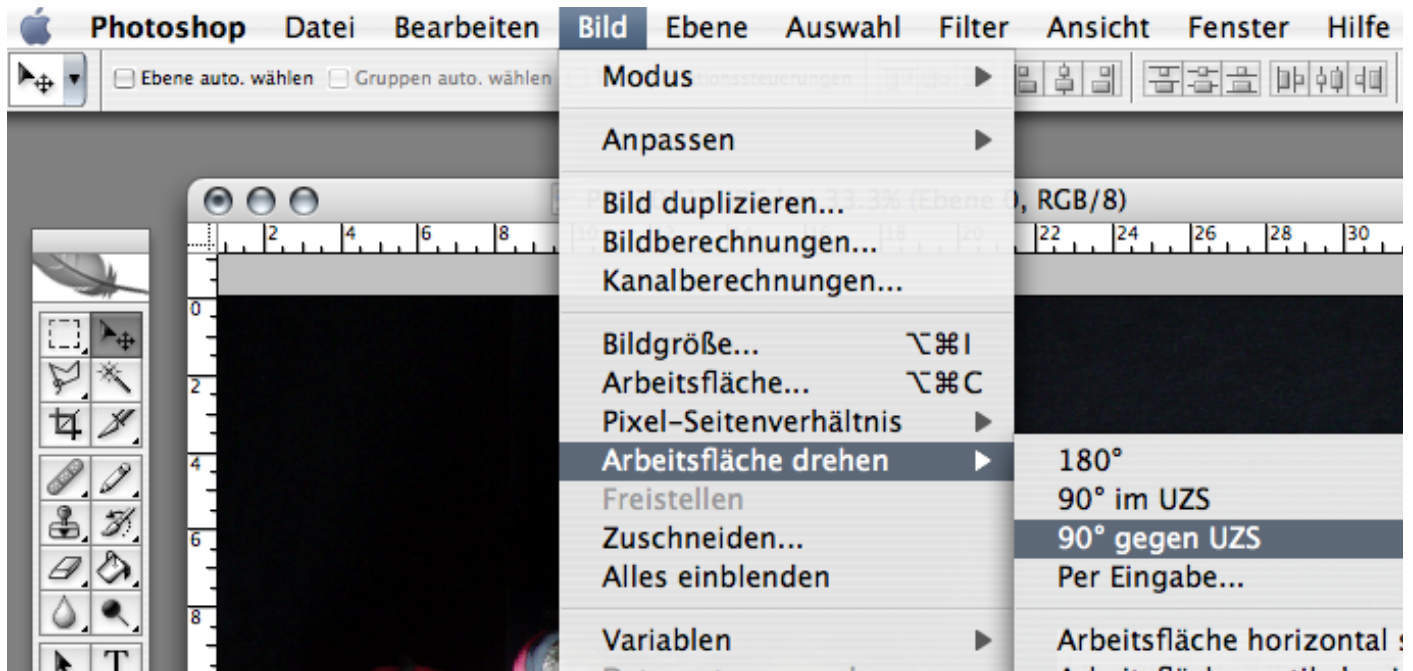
Photoshop Datei Bearbeiten Bild Ebene Auswahl Filter Ansicht Fenster Hilfe

Ebene auto. wählen Gruppen auto. wählen

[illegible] 33,3% (Ebene 0, RGB/8)

2 4 6 8 10 18 20 22 24 26 28 30

0 2 4 6 8

Modus
Anpassen
Bild duplizieren...
Bildberechnungen...
Kanalberechnungen...
Bildgröße... ⌥⌘I
Arbeitsfläche... ⌥⌘C
Pixel-Seitenverhältnis
Arbeitsfläche drehen
Freistellen
Zuschneiden...
Alles einblenden
Variablen

180°
90° im UZS
90° gegen UZS
Per Eingabe...
Arbeitsfläche horizontal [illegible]